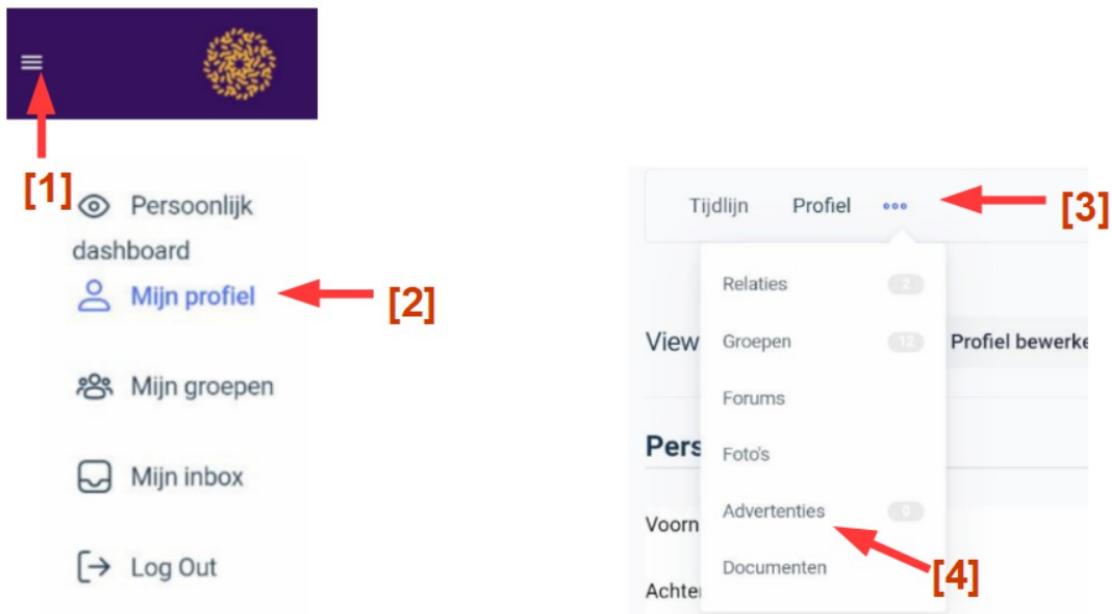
[1]

Persoonlijk dashboard

Mijn profiel

[2]

Mijn groepen

Mijn inbox

Log Out

Tijdlijn Profiel •••

[3]

Relaties 2

Groepen 12

Forums

Foto's

Advertenties 0

Documenten

[4]

View

Profiel bewerke

Pers

Voorn

Achte